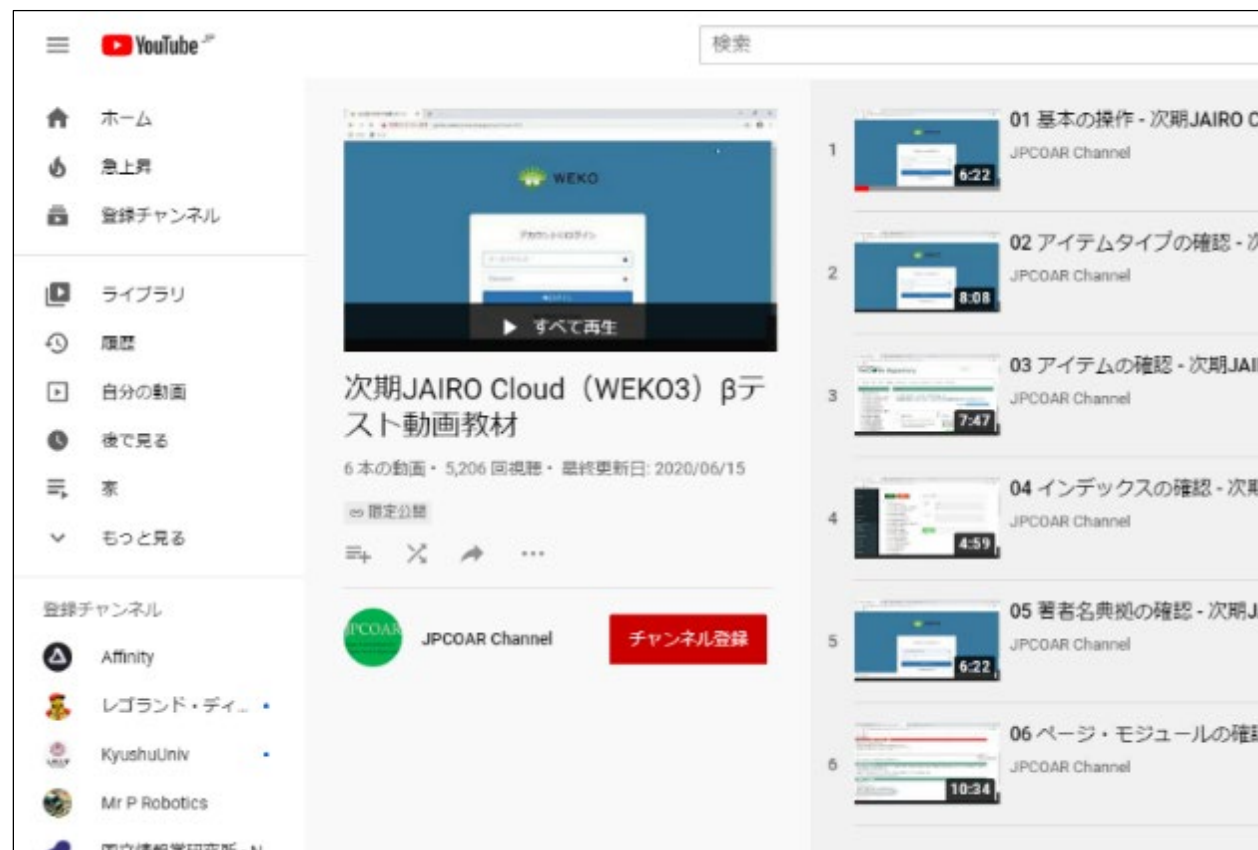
YouTube JP

検索

ホーム
急上昇
登録チャンネル

ライブラリ
履歴
自分の動画
後で見る
家
もっと見る

登録チャンネル
Affinity
レゴランド・ディ...
KyushuUniv
Mr P Robotics
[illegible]

WEKO

▶ すべて再生

次期JAIRO Cloud（WEKO3）βテスト動画教材

6 本の動画 • 5,206 回視聴 • 最終更新日: 2020/06/15

限定公開

JPCOAR

JPCOAR Channel

チャンネル登録

1
6:22
01 基本の操作 - 次期JAIRO C
JPCOAR Channel

2
8:08
02 アイテムタイプの確認 - 次
JPCOAR Channel

3
7:47
03 アイテムの確認 - 次期JAI
JPCOAR Channel

4
4:59
04 インデックスの確認 - 次期
JPCOAR Channel

5
6:22
05 著者名典拠の確認 - 次期J
JPCOAR Channel

6
10:34
06 ページ・モジュールの確認
JPCOAR Channel